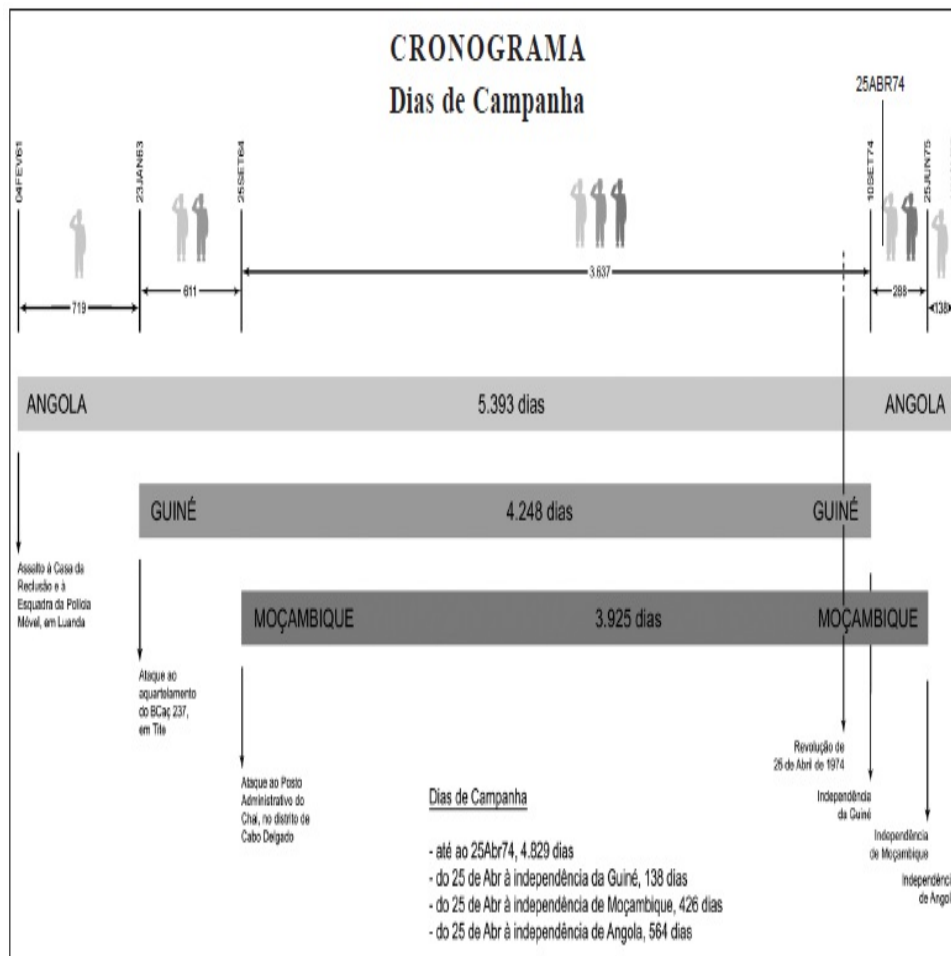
CRONOGRAMA
Dias de Campanha

25ABR74

04FEV61
23JAN63
25SET64
10SET74
25JUN75

719
611
3.637
288
138

ANGOLA
5.393 dias
ANGOLA

GUINÉ
4.248 dias
GUINÉ

MOÇAMBIQUE
3.925 dias
MOÇAMBIQUE

Assalto à Casa da Reclusão e à Esquadra da Polícia Móvel, em Luanda

Ataque ao aquartelamento do BCaç 237, em Tite

Ataque ao Posto Administrativo do Chai, no distrito de Cabo Delgado

Revolução de 25 de Abril de 1974

Independência da Guiné

Independência de Moçambique

Independência de Angol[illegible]

Dias de Campanha

- até ao 25Abr74, 4.829 dias
- do 25 de Abr à independência da Guiné, 138 dias
- do 25 de Abr à independência de Moçambique, 426 dias
- do 25 de Abr à independência de Angola, 564 dias